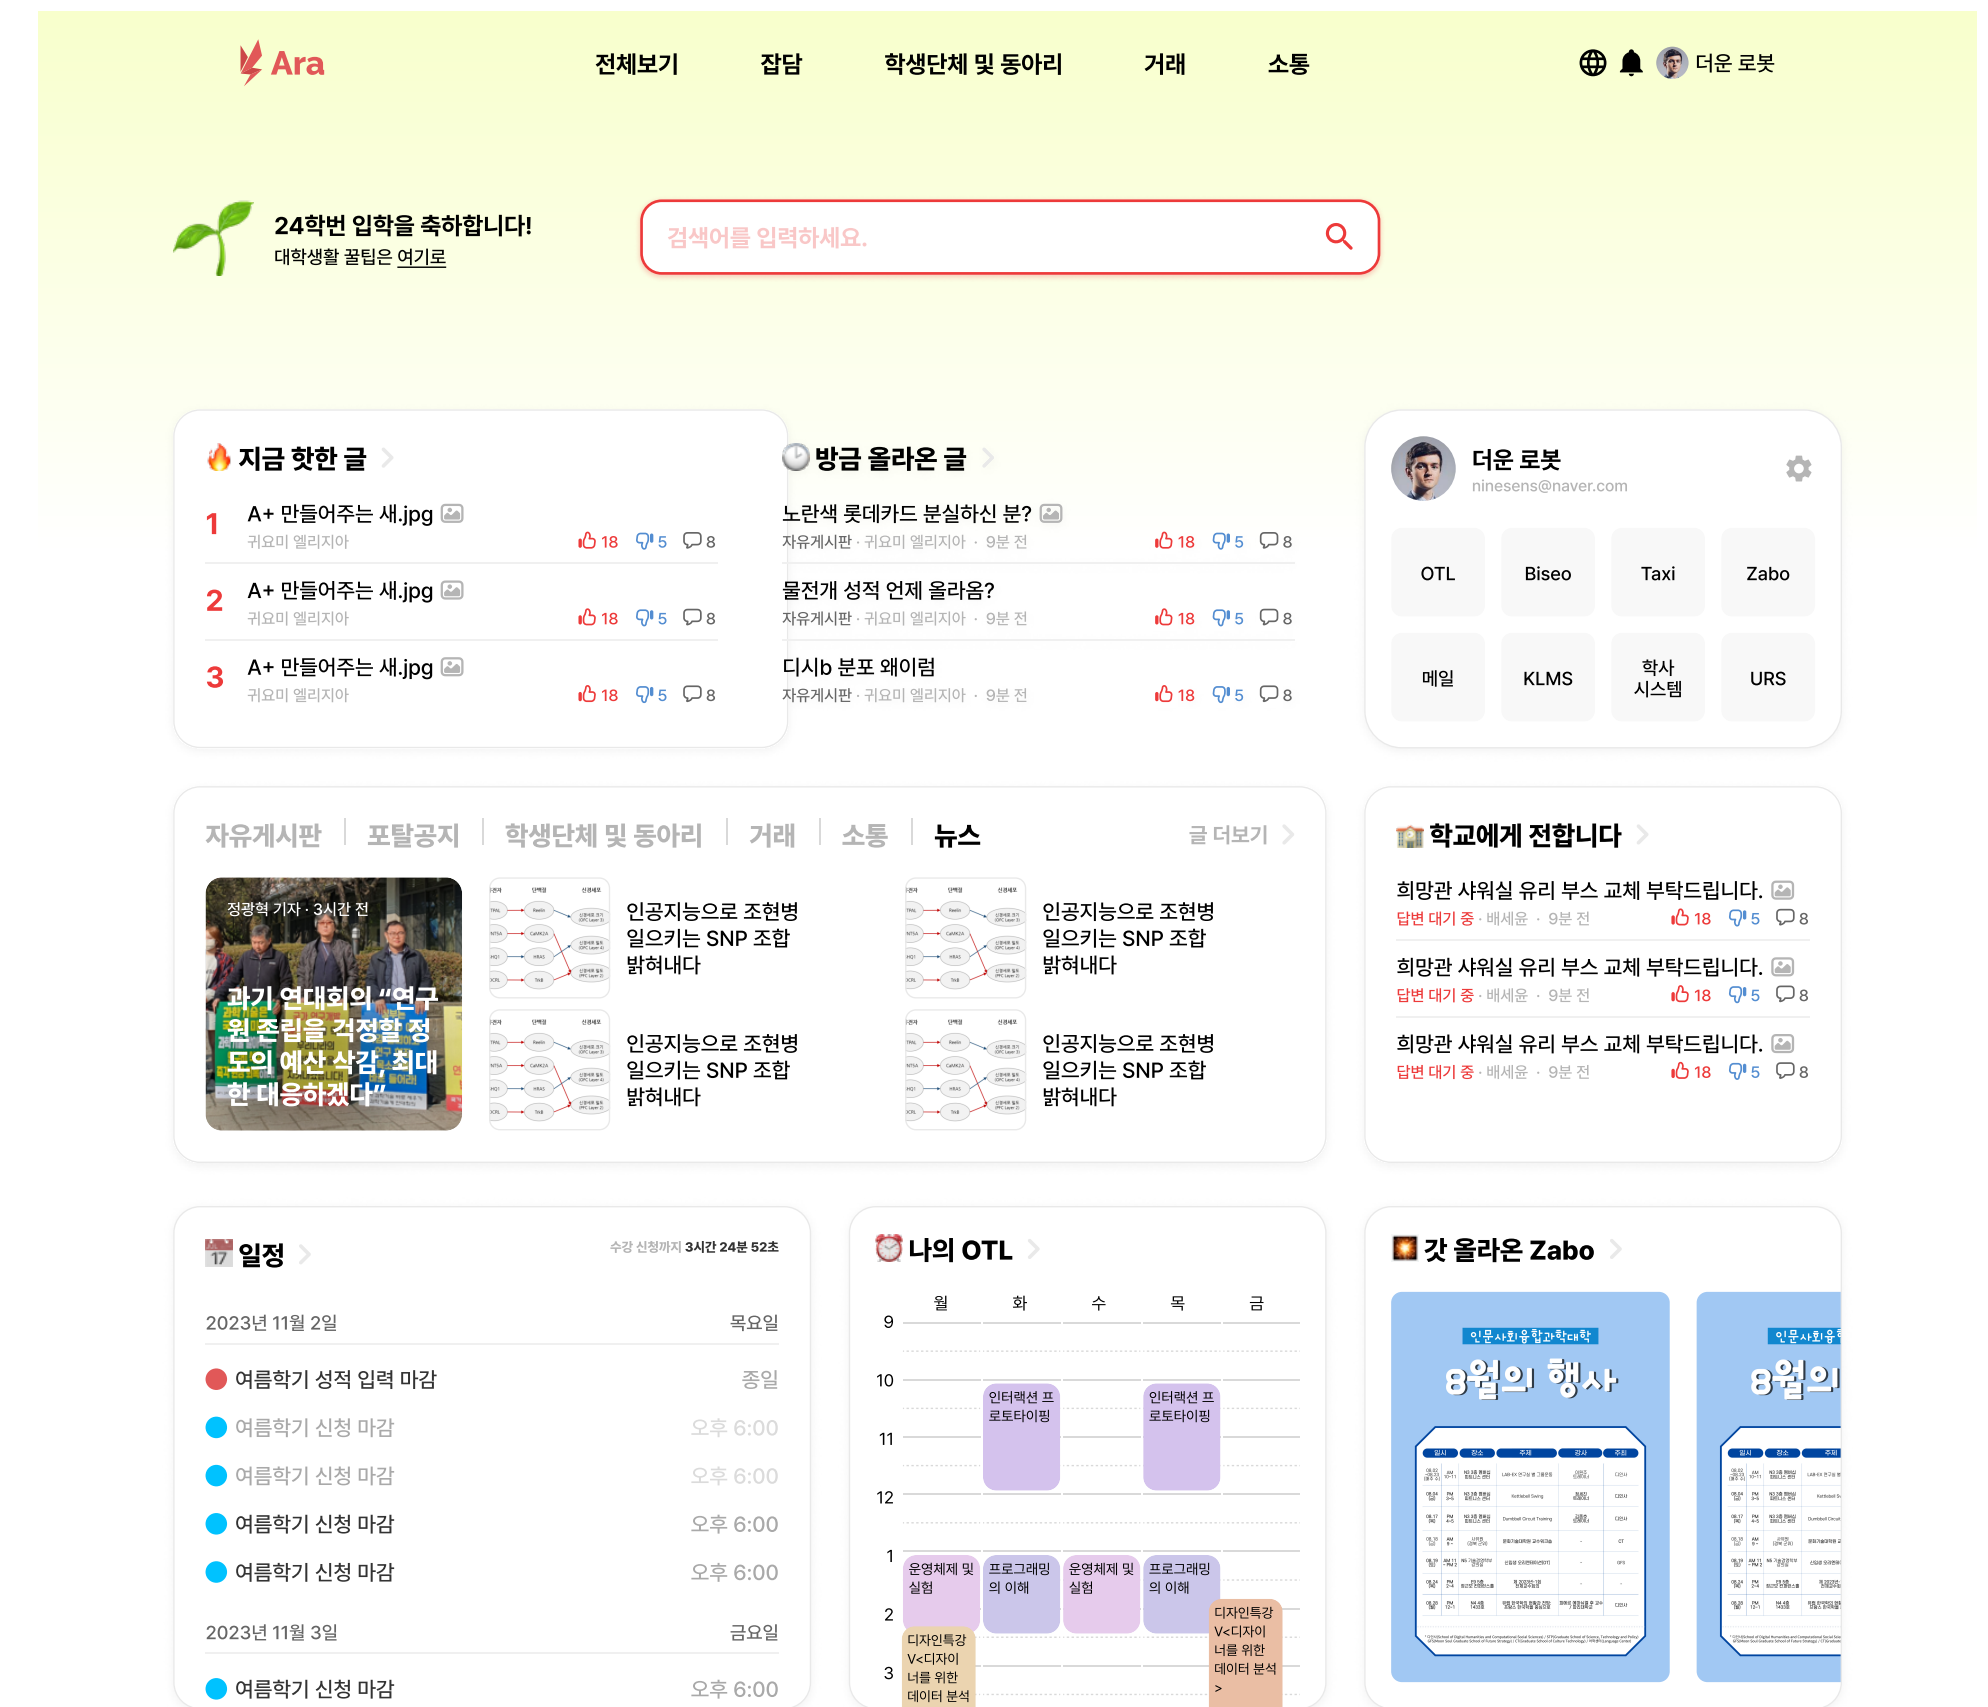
Ara

전체보기 잡담 학생단체 및 동아리 거래 소통

더운 로봇

24학번 입학을 축하합니다!
대학생활 꿀팁은 여기로

검색어를 입력하세요.

지금 핫한 글

1 A+ 만들어주는 새.jpg
귀요미 엘리지아 18 5 8

2 A+ 만들어주는 새.jpg
귀요미 엘리지아 18 5 8

3 A+ 만들어주는 새.jpg
귀요미 엘리지아 18 5 8

방금 올라온 글

노란색 롯데카드 분실하신 분?
자유게시판 · 귀요미 엘리지아 · 9분 전 18 5 8

물전개 성적 언제 올라옴?
자유게시판 · 귀요미 엘리지아 · 9분 전 18 5 8

디시b 분포 왜이럼
자유게시판 · 귀요미 엘리지아 · 9분 전 18 5 8

더운 로봇
ninesens@naver.com

| OTL | Biseo | Taxi | Zabo |
|---|---|---|---|
| 메일 | KLMS | 학사 시스템 | URS |

자유게시판 | 포탈공지 | 학생단체 및 동아리 | 거래 | 소통 | 뉴스 글 더보기

정광혁 기자 · 3시간 전
과기 연대회의 "연구원 조립을 걱정할 정도의 예산 삭감, 최대한 대응하겠다"

인공지능으로 조현병 일으키는 SNP 조합 밝혀내다

인공지능으로 조현병 일으키는 SNP 조합 밝혀내다

인공지능으로 조현병 일으키는 SNP 조합 밝혀내다

인공지능으로 조현병 일으키는 SNP 조합 밝혀내다

학교에게 전합니다

희망관 샤워실 유리 부스 교체 부탁드립니다.
답변 대기 중 · 배세윤 · 9분 전 18 5 8

희망관 샤워실 유리 부스 교체 부탁드립니다.
답변 대기 중 · 배세윤 · 9분 전 18 5 8

희망관 샤워실 유리 부스 교체 부탁드립니다.
답변 대기 중 · 배세윤 · 9분 전 18 5 8

17 일정
수강 신청까지 3시간 24분 52초

2023년 11월 2일 목요일
여름학기 성적 입력 마감 종일
여름학기 신청 마감 오후 6:00
여름학기 신청 마감 오후 6:00
여름학기 신청 마감 오후 6:00
여름학기 신청 마감 오후 6:00

2023년 11월 3일 금요일
여름학기 신청 마감 오후 6:00

나의 OTL
월 화 수 목 금
9 10 11 12 1 2 3
인터랙션 프로토타이핑
인터랙션 프로토타이핑
운영체제 및 실험
프로그래밍의 이해
운영체제 및 실험
프로그래밍의 이해
디자인특강V<디자이너를 위한 데이터 분석
디자인특강V<디자이너를 위한 데이터 분석>

갓 올라온 Zabo
인문사회융합과학대학
8월의 행사
인문사회융
8월의